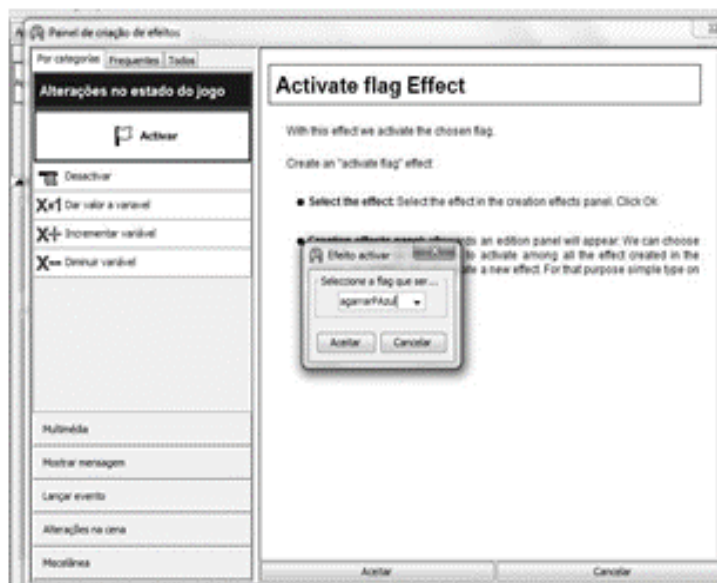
Painel de criação de efeitos

Por categorias | Frequentes | Todos

Alterações no estado do jogo

Activar

Desactivar

Dar valor a variavel

Incrementar variável

Diminuir variável

Multimédia

Mostrar mensagem

Lançar evento

Alterações na cena

Miscelânea

Activate flag Effect

With this effect we activate the chosen flag.

Create an "activate flag" effect:

● Select the effect: Select the effect in the creation effects panel. Click Ok.

● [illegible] an edition panel will appear. We can choose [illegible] to activate among all the effect created in the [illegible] a new effect. For that purpose simple type on

Efeito activar

Seleccione a flag que ser...

agarrarFAzul

Aceitar | Cancelar

Aceitar | Cancelar